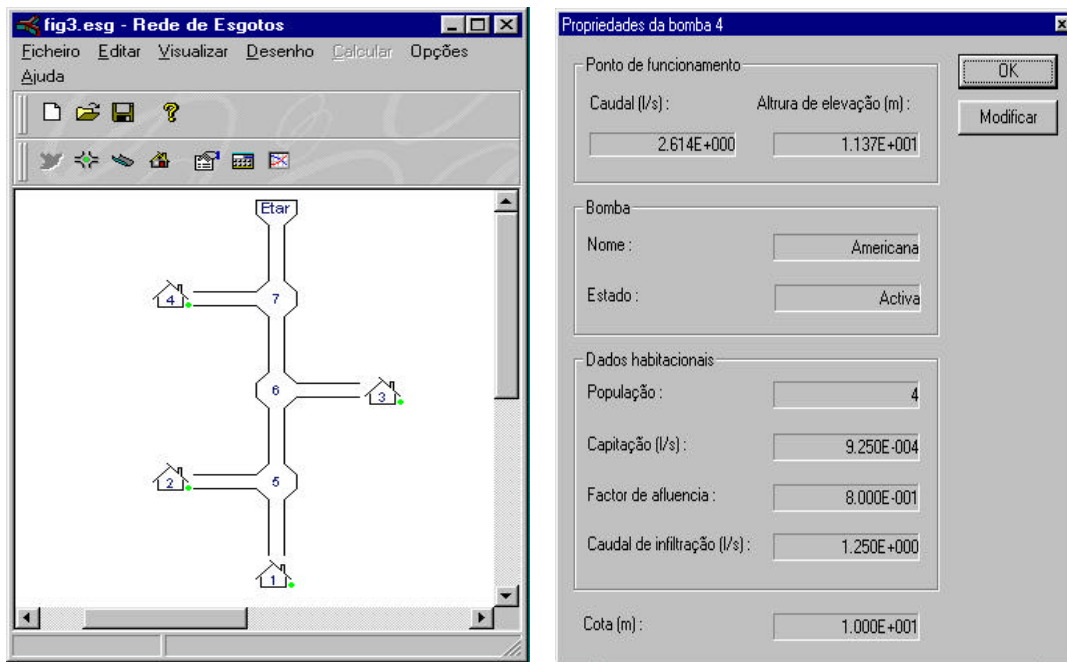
fig3.esg - Rede de Esgotos

Ficheiro Editar Visualizar Desenho Calcular Opções Ajuda

Etar

7

4

6

3

2

5

1

Propriedades da bomba 4

Ponto de funcionamento

Caudal (l/s) :

Altura de elevação (m) :

2.614E+000

1.137E+001

OK

Modificar

Bomba

Nome :

Americana

Estado :

Activa

Dados habitacionais

População :

4

Capitação (l/s) :

9.250E-004

Factor de afluencia :

8.000E-001

Caudal de infiltração (l/s) :

1.250E+000

Cota (m) :

1.000E+001